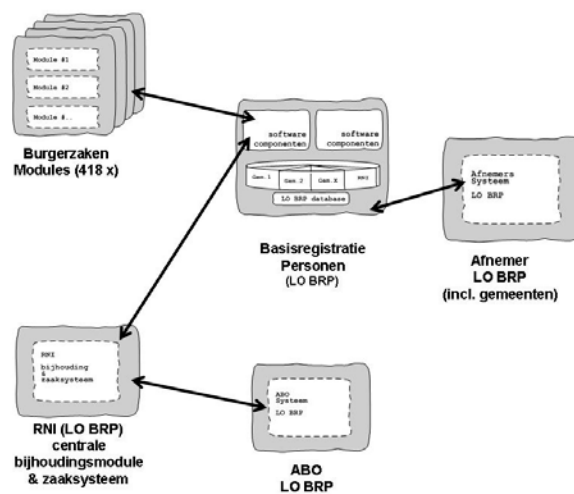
Module #1

Module #2

Module #..

Burgerzaken
Modules (418 x)

software
componenten

software
componenten

Gem.1

Gem.2

Gem.X

RNI

LO BRP database

Basisregistratie
Personen
(LO BRP)

Afnemers
Systeem

LO BRP

Afnemer
LO BRP
(incl. gemeenten)

RNI
bijhouding
&
zaaksysteem

RNI (LO BRP)
centrale
bijhoudingsmodule
& zaaksysteem

ABO
Systeem

LO BRP

ABO
LO BRP